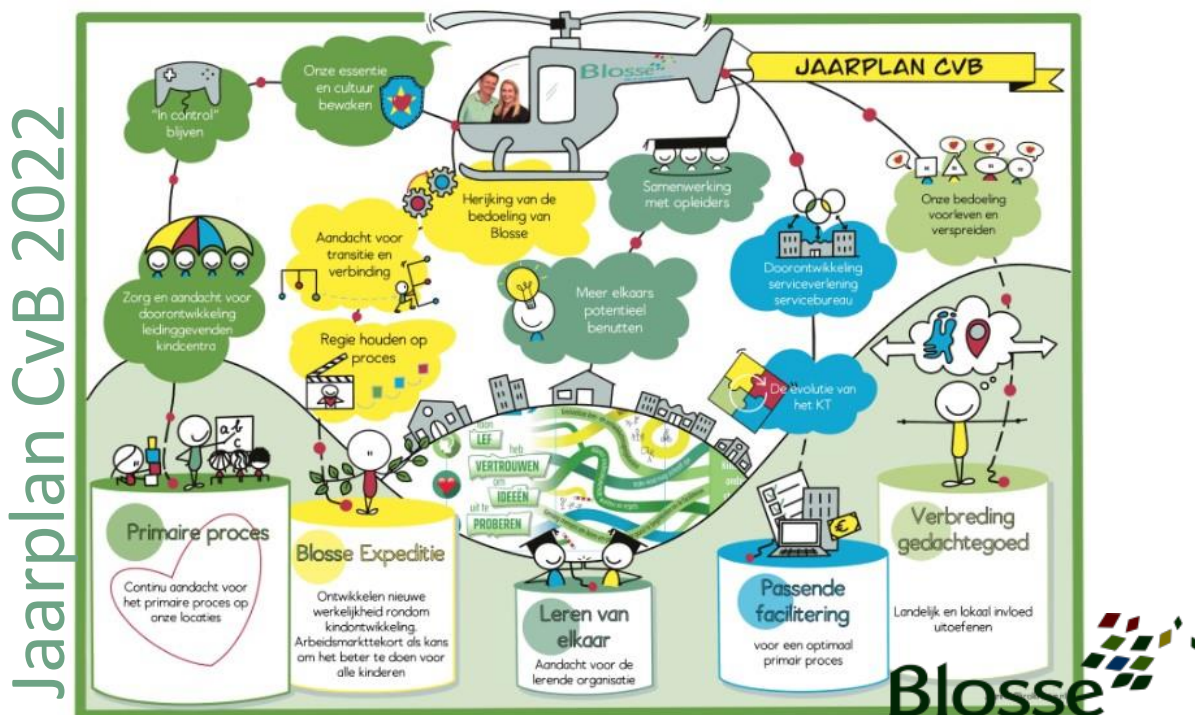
Jaarplan CvB 2022

JAARPLAN CVB

Blosse

"In control" blijven

Onze essentie en cultuur bewaken

Herijking van de bedoeling van Blosse

Samenwerking met opleiders

Onze bedoeling voorleven en verspreiden

Zorg en aandacht voor doorontwikkeling leidinggevenden kindcentra

Aandacht voor transitie en verbinding

Meer elkaars potentieel benutten

Doorontwikkeling serviceverlening servicebureau

Regie houden op proces

De evolutie van het KT

Toon LEF heb VERTROUWEN om IDEEËN uit te PROBEREN

Primaire proces

Continu aandacht voor het primaire proces op onze locaties

Blosse Expeditie

Ontwikkelen nieuwe werkelijkheid rondom kindontwikkeling. Arbeidsmarkttekort als kans om het beter te doen voor alle kinderen

Leren van elkaar

Aandacht voor de lerende organisatie

Passende facilitering

voor een optimaal primair proces

Verbreding gedachtegoed

Landelijk en lokaal invloed uitoefenen

Blosse